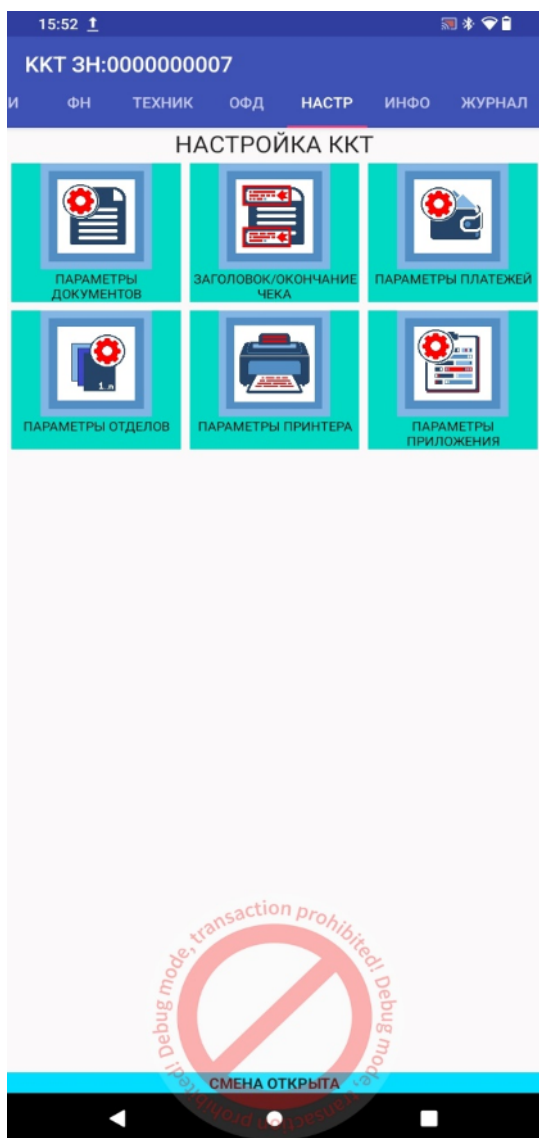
15:52

ККТ ЗН:0000000007

И ФН ТЕХНИК ОФД НАСТР ИНФО ЖУРНАЛ

НАСТРОЙКА ККТ

ПАРАМЕТРЫ ДОКУМЕНТОВ

ЗАГОЛОВОК/ОКОНЧАНИЕ ЧЕКА

ПАРАМЕТРЫ ПЛАТЕЖЕЙ

1 л

ПАРАМЕТРЫ ОТДЕЛОВ

ПАРАМЕТРЫ ПРИНТЕРА

ПАРАМЕТРЫ ПРИЛОЖЕНИЯ

Debug mode, transaction prohibited! Debug mode, transaction prohibited!

СМЕНА ОТКРЫТА